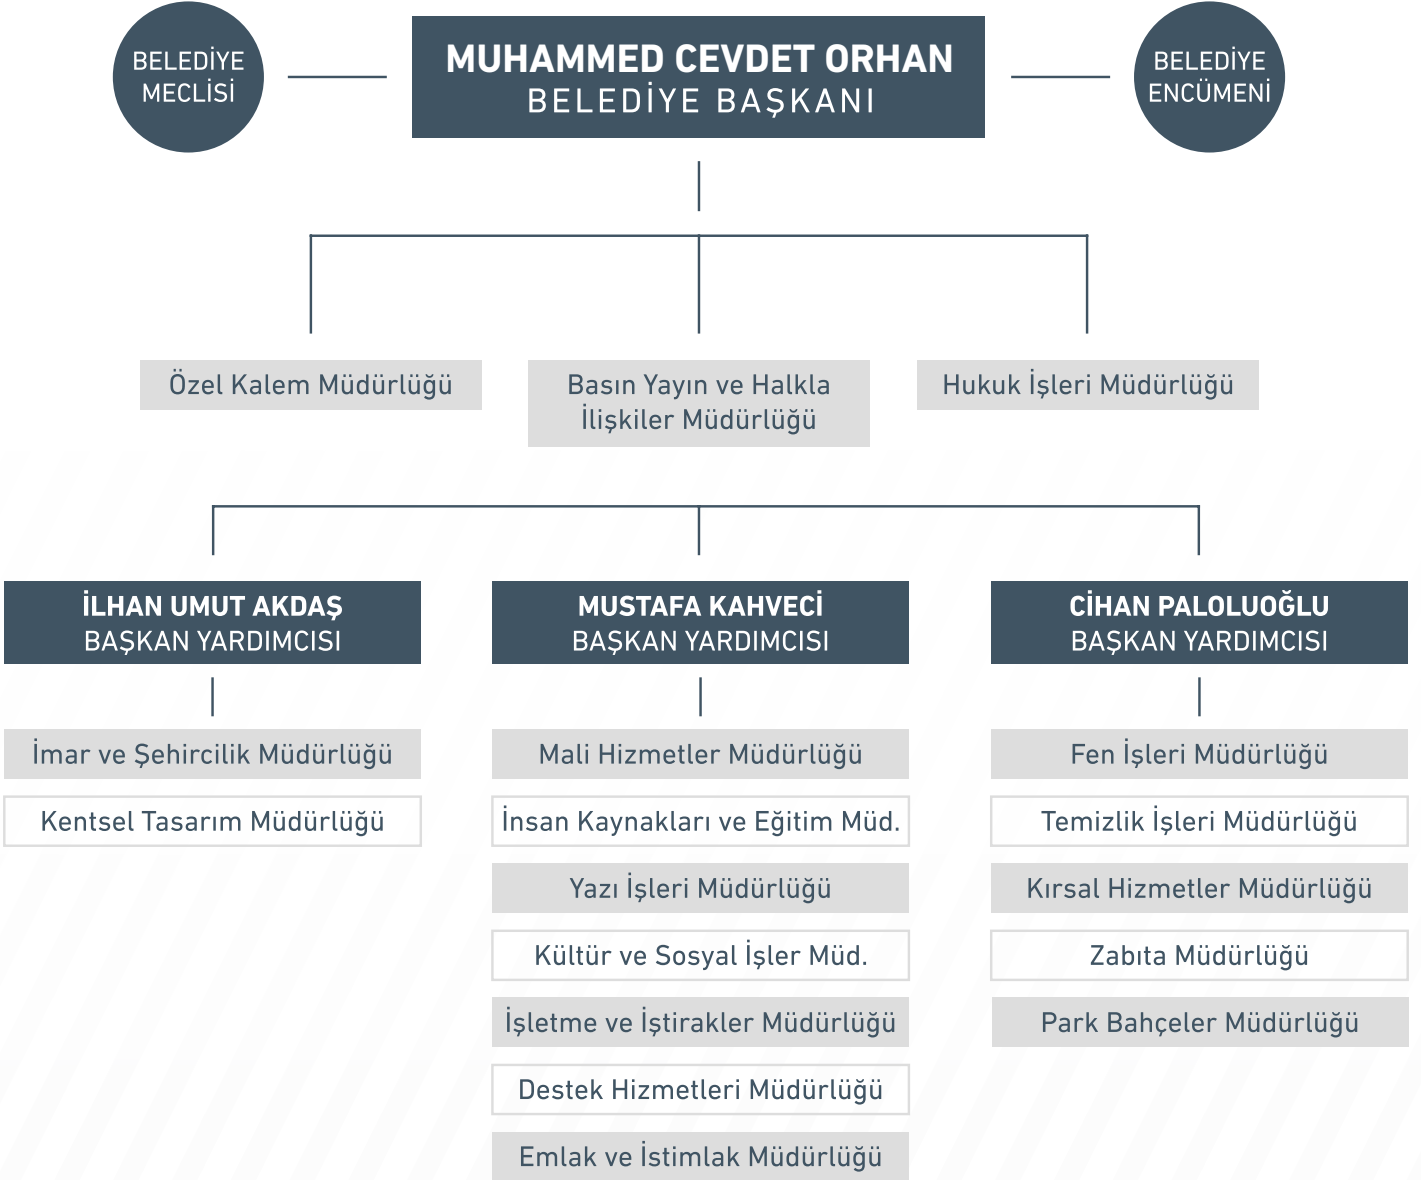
BELEDİYE MECLİSİ

MUHAMMED CEVDET ORHAN
BELEDİYE BAŞKANI

BELEDİYE ENCÜMENİ

Özel Kalem Müdürlüğü

Basın Yayın ve Halkla İlişkiler Müdürlüğü

Hukuk İşleri Müdürlüğü

İLHAN UMUT AKDAŞ
BAŞKAN YARDIMCISI

İmar ve Şehircilik Müdürlüğü

Kentsel Tasarım Müdürlüğü

MUSTAFA KAHVECİ
BAŞKAN YARDIMCISI

Mali Hizmetler Müdürlüğü

İnsan Kaynakları ve Eğitim Müd.

Yazı İşleri Müdürlüğü

Kültür ve Sosyal İşler Müd.

İşletme ve İştirakler Müdürlüğü

Destek Hizmetleri Müdürlüğü

Emlak ve İstimlak Müdürlüğü

CİHAN PALOLUOĞLU
BAŞKAN YARDIMCISI

Fen İşleri Müdürlüğü

Temizlik İşleri Müdürlüğü

Kırsal Hizmetler Müdürlüğü

Zabıta Müdürlüğü

Park Bahçeler Müdürlüğü